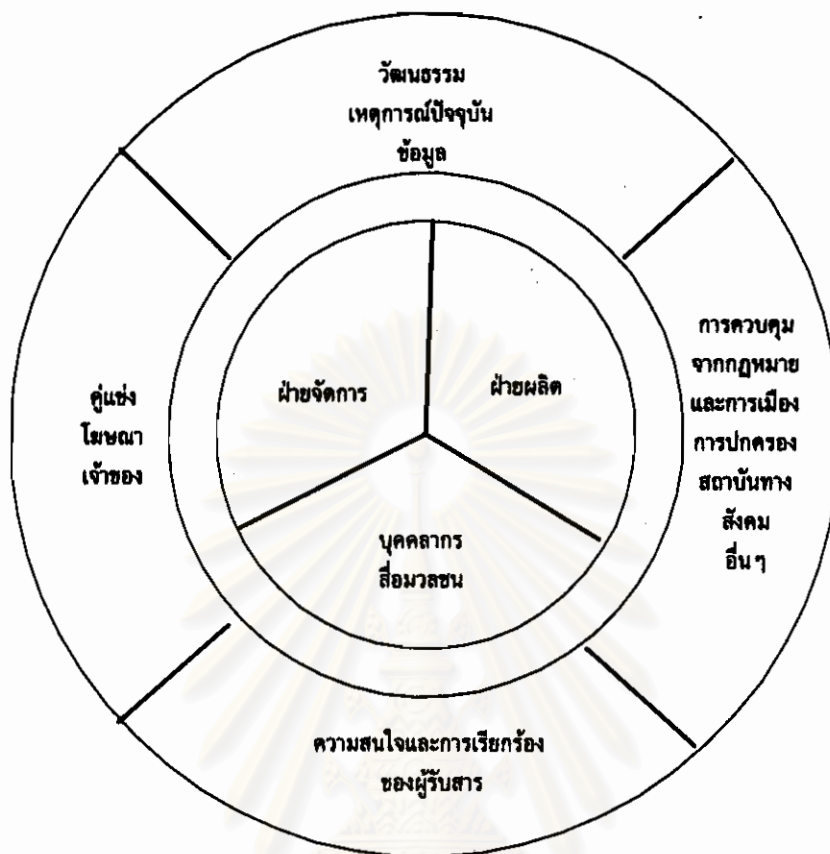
วัฒนธรรม
เหตุการณ์ปัจจุบัน
ข้อมูล

คู่แข่ง
โฆษณา
เจ้าของ

ฝ่ายจัดการ

ฝ่ายผลิต

บุคคลากร
สื่อมวลชน

การควบคุม
จากกฎหมาย
และการเมือง
การปกครอง
สถาบันทาง
สังคม
อื่น ๆ

ความสนใจและการเรียกร้อง
ของผู้รับสาร